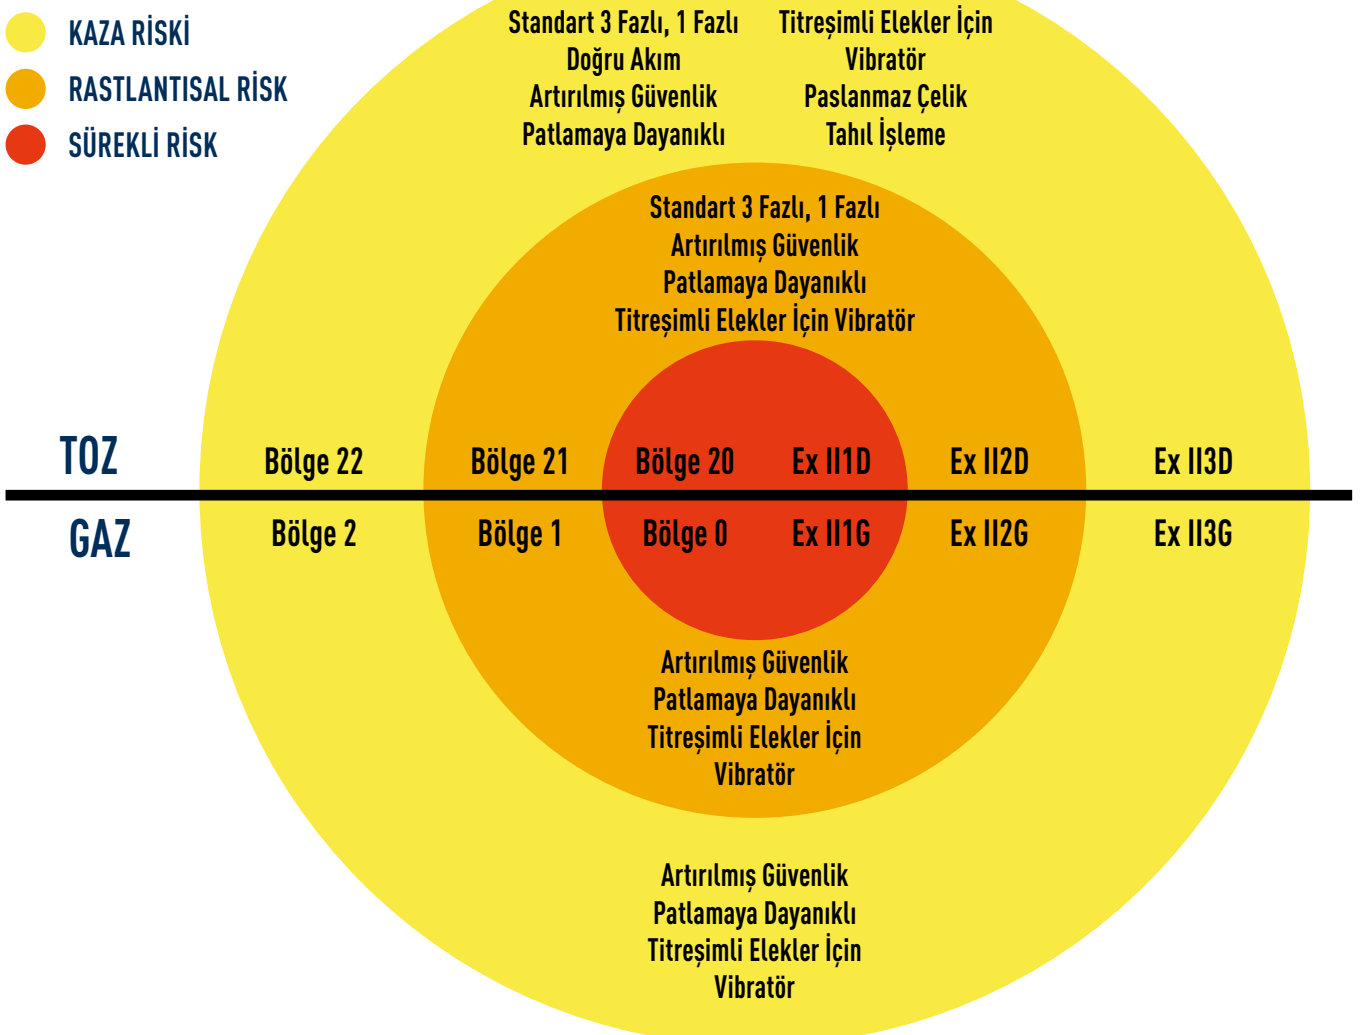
KAZA RİSKİ
RASTLANTISAL RİSK
SÜREKLİ RİSK

Standart 3 Fazlı, 1 Fazlı
Doğru Akım
Artırılmış Güvenlik
Patlamaya Dayanıklı

Titreşimli Elekler İçin
Vibratör
Paslanmaz Çelik
Tahıl İşleme

Standart 3 Fazlı, 1 Fazlı
Artırılmış Güvenlik
Patlamaya Dayanıklı
Titreşimli Elekler İçin Vibratör

TOZ
Bölge 22
Bölge 21
Bölge 20
Ex II1D
Ex II2D
Ex II3D

GAZ
Bölge 2
Bölge 1
Bölge 0
Ex II1G
Ex II2G
Ex II3G

Artırılmış Güvenlik
Patlamaya Dayanıklı
Titreşimli Elekler İçin
Vibratör

Artırılmış Güvenlik
Patlamaya Dayanıklı
Titreşimli Elekler İçin
Vibratör